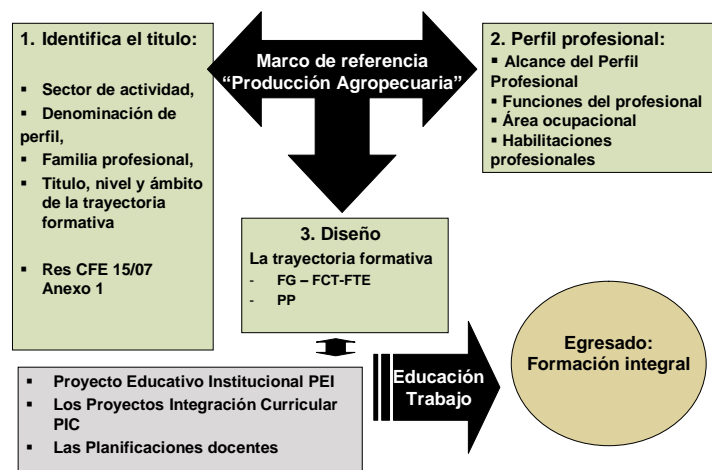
1. Identifica el titulo:

- Sector de actividad,
- Denominación de perfil,
- Familia profesional,
- Titulo, nivel y ámbito de la trayectoria formativa

- Res CFE 15/07 Anexo 1

Marco de referencia "Producción Agropecuaria"

2. Perfil profesional:
- Alcance del Perfil Profesional
- Funciones del profesional
- Área ocupacional
- Habilitaciones profesionales

3. Diseño
La trayectoria formativa
- FG – FCT-FTE
- PP

- Proyecto Educativo Institucional PEI
- Los Proyectos Integración Curricular PIC
- Las Planificaciones docentes

Educación Trabajo

Egresado: Formación integral